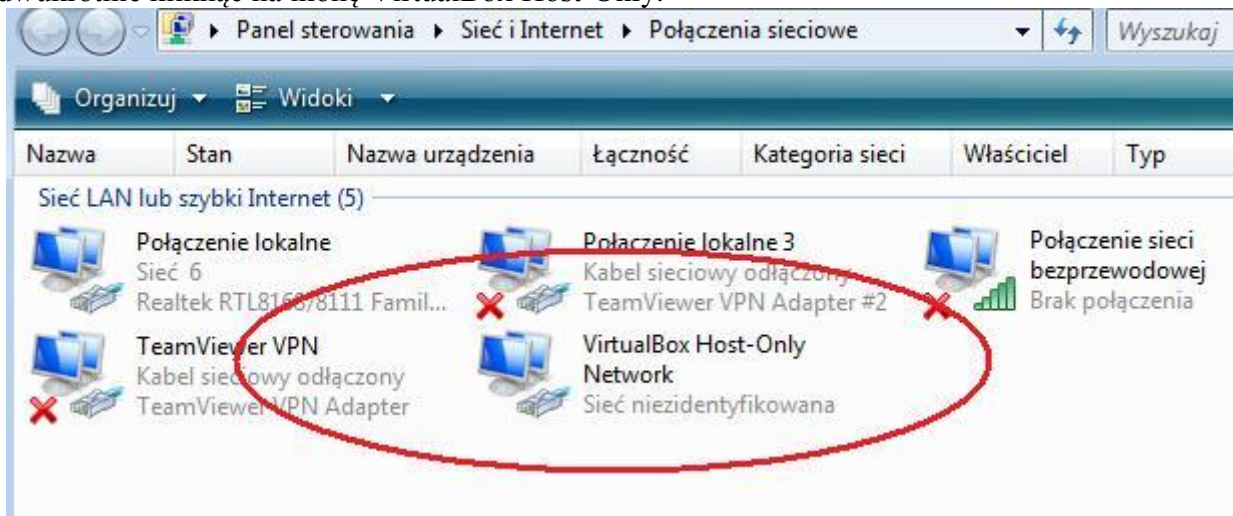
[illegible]

▸ Panel sterowania ▸ Sieć i Internet ▸ Połączenia sieciowe

Wyszukaj

Organizuj ▾ Widoki ▾

| Nazwa | Stan | Nazwa urządzenia | Łączność | Kategoria sieci | Właściciel | Typ |
|---|---|---|---|---|---|---|

Sieć LAN lub szybki Internet (5)

Połączenie lokalne
Sieć 6
Realtek RTL8168/8111 Famil...

Połączenie lokalne 3
Kabel sieciowy odłączony
TeamViewer VPN Adapter #2

Połączenie sieci bezprzewodowej
Brak połączenia

TeamViewer VPN
Kabel sieciowy odłączony
TeamViewer VPN Adapter

VirtualBox Host-Only Network
Sieć niezidentyfikowana